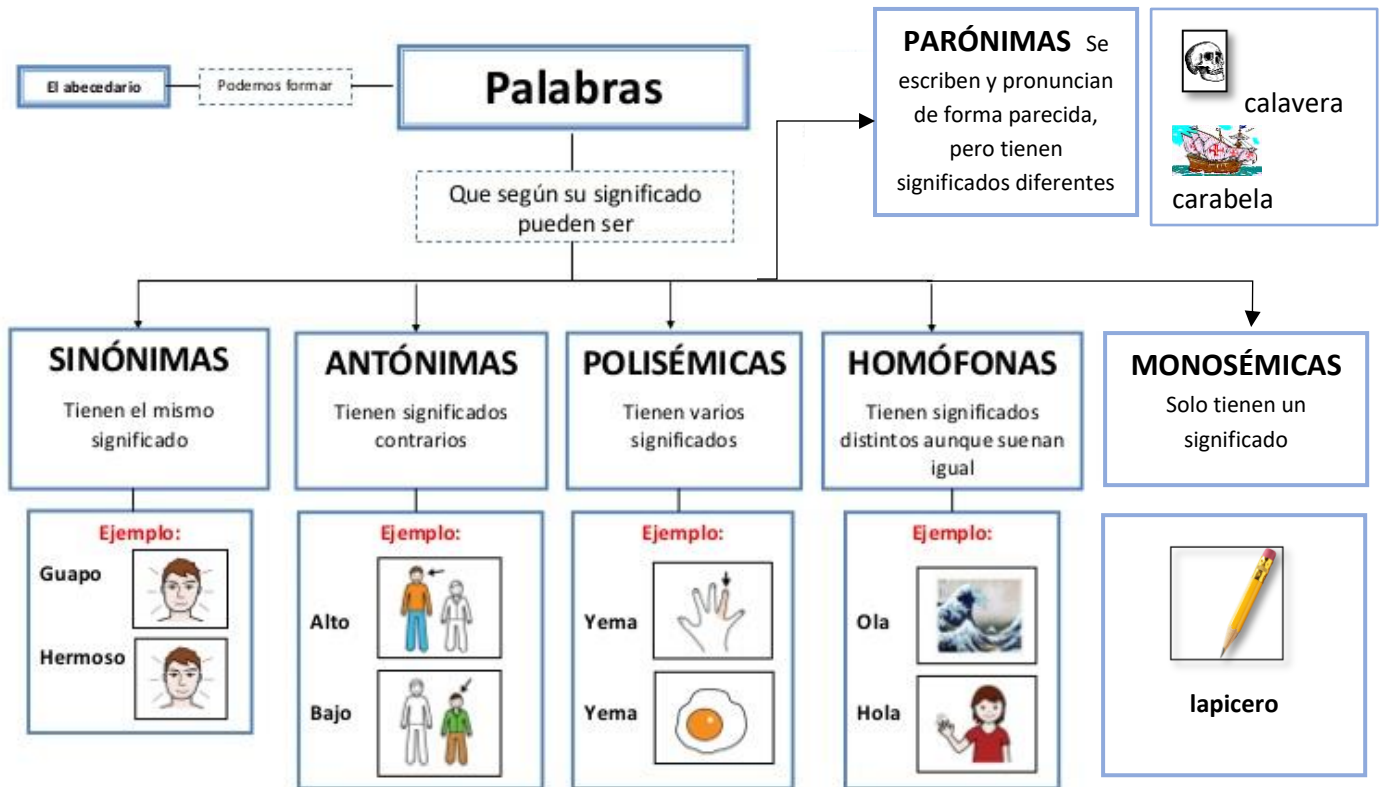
El abecedario

Podemos formar

Palabras

PARÓNIMAS Se escriben y pronuncian de forma parecida, pero tienen significados diferentes

calavera

carabela

Que según su significado pueden ser

SINÓNIMAS
Tienen el mismo significado

Ejemplo:
Guapo
Hermoso

ANTÓNIMAS
Tienen significados contrarios

Ejemplo:
Alto
Bajo

POLISÉMICAS
Tienen varios significados

Ejemplo:
Yema
Yema

HOMÓFONAS
Tienen significados distintos aunque suenan igual

Ejemplo:
Ola
Hola

MONOSÉMICAS
Solo tienen un significado

lapicero